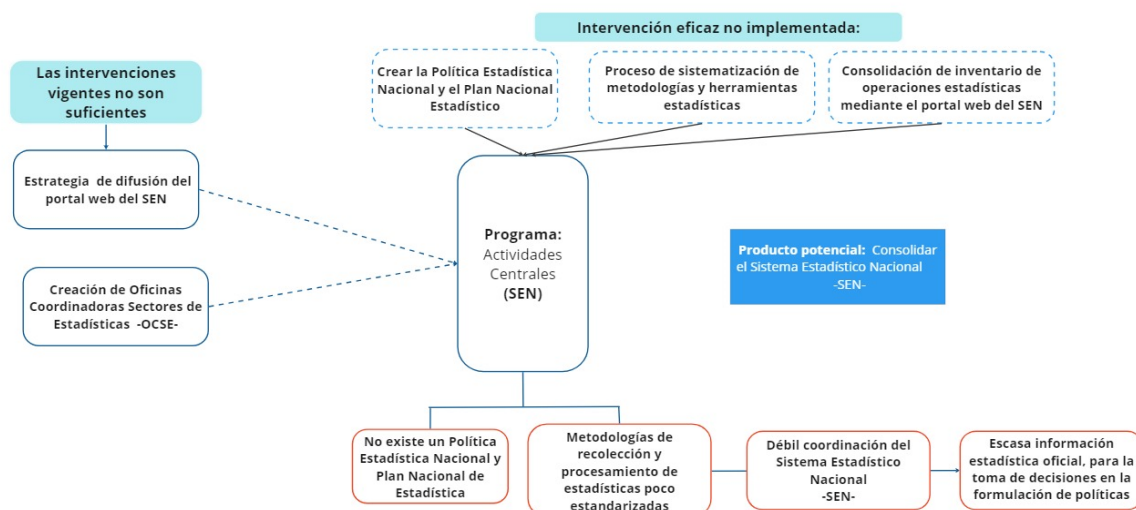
Intervención eficaz no implementada:

Las intervenciones vigentes no son suficientes

Crear la Política Estadística Nacional y el Plan Nacional Estadístico

Proceso de sistematización de metodologías y herramientas estadísticas

Consolidación de inventario de operaciones estadísticas mediante el portal web del SEN

Estrategia de difusión del portal web del SEN

Programa: Actividades Centrales (SEN)

Producto potencial: Consolidar el Sistema Estadístico Nacional -SEN-

Creación de Oficinas Coordinadoras Sectores de Estadísticas -OCSE-

No existe un Política Estadística Nacional y Plan Nacional de Estadística

Metodologías de recolección y procesamiento de estadísticas poco estandarizadas

Débil coordinación del Sistema Estadístico Nacional -SEN-

Escasa información estadística oficial, para la toma de decisiones en la formulación de políticas